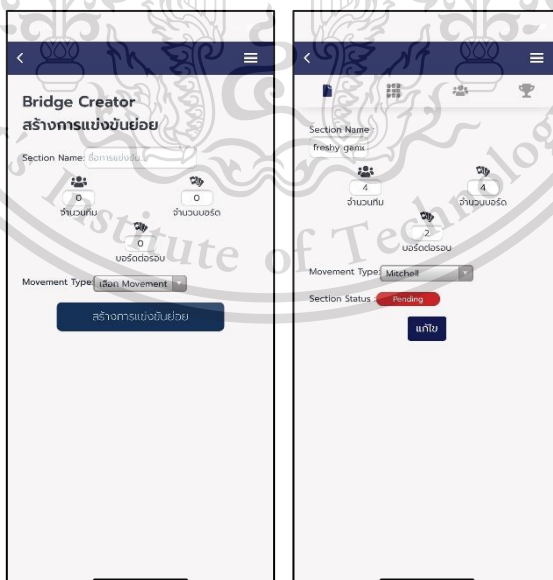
Bridge Creator
สร้างการแข่งขันย่อย

Section Name: ชื่อการแข่งขัน

0
จำนวนทีม

0
จำนวนบอร์ด

0
บอร์ดต่อรอบ

Movement Type: เลือก Movement

สร้างการแข่งขันย่อย

Section Name
freshy game

4
จำนวนทีม

4
จำนวนบอร์ด

2
บอร์ดต่อรอบ

Movement Type: Mitchell

Section Status : Pending

แก้ไข

Institute of Technology